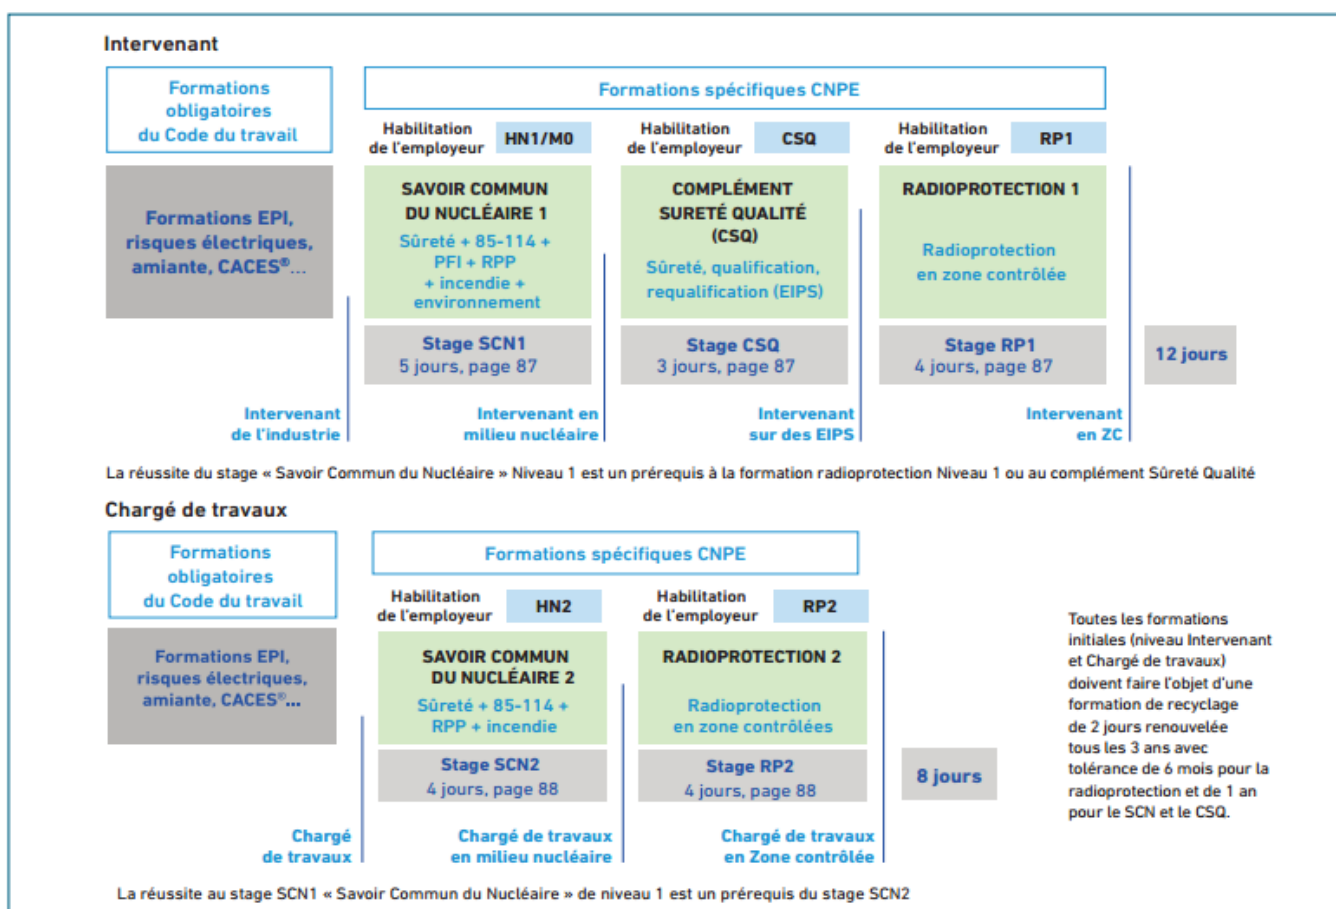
Intervenant

Formations obligatoires du Code du travail

Formations spécifiques CNPE

Habilitation de l'employeur HN1/M0

Habilitation de l'employeur CSQ

Habilitation de l'employeur RP1

Formations EPI, risques électriques, amiante, CACES®...

SAVOIR COMMUN DU NUCLÉAIRE 1
Sûreté + 85-114 + PFI + RPP + incendie + environnement

COMPLÉMENT SURETÉ QUALITÉ (CSQ)
Sûreté, qualification, requalification (EIPS)

RADIOPROTECTION 1
Radioprotection en zone contrôlée

Stage SCN1
5 jours, page 87

Stage CSQ
3 jours, page 87

Stage RP1
4 jours, page 87

12 jours

Intervenant de l'industrie

Intervenant en milieu nucléaire

Intervenant sur des EIPS

Intervenant en ZC

La réussite du stage « Savoir Commun du Nucléaire » Niveau 1 est un prérequis à la formation radioprotection Niveau 1 ou au complément Sûreté Qualité

Chargé de travaux

Formations obligatoires du Code du travail

Formations spécifiques CNPE

Habilitation de l'employeur HN2

Habilitation de l'employeur RP2

Formations EPI, risques électriques, amiante, CACES®...

SAVOIR COMMUN DU NUCLÉAIRE 2
Sûreté + 85-114 + RPP + incendie

RADIOPROTECTION 2
Radioprotection en zone contrôlées

Stage SCN2
4 jours, page 88

Stage RP2
4 jours, page 88

8 jours

Toutes les formations initiales (niveau Intervenant et Chargé de travaux) doivent faire l'objet d'une formation de recyclage de 2 jours renouvelée tous les 3 ans avec tolérance de 6 mois pour la radioprotection et de 1 an pour le SCN et le CSQ.

Chargé de travaux

Chargé de travaux en milieu nucléaire

Chargé de travaux en Zone contrôlée

La réussite au stage SCN1 « Savoir Commun du Nucléaire » de niveau 1 est un prérequis du stage SCN2